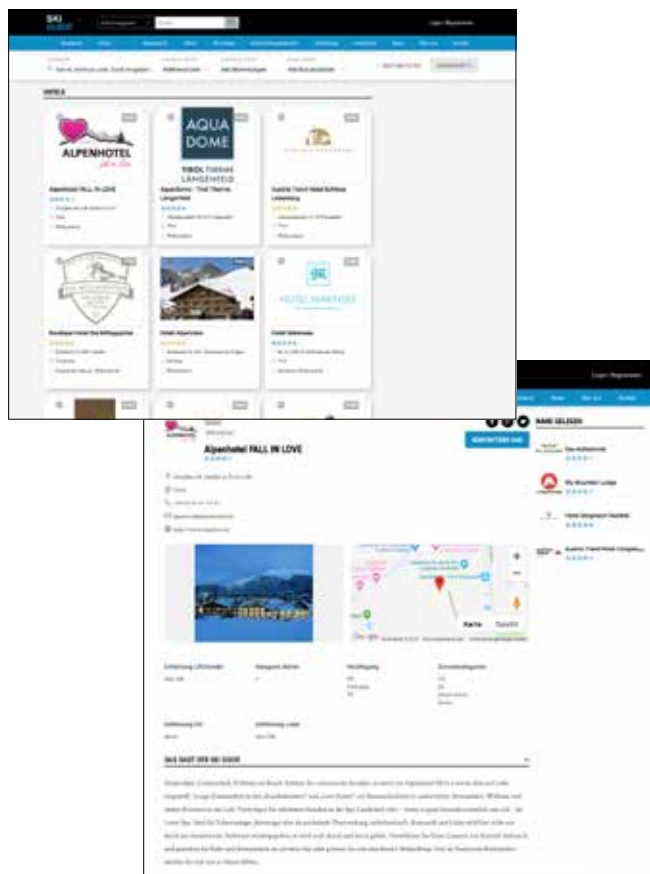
SKI GUIDE

Login Registrieren

HOTELS

ALPENHOTEL fall in love

AQUA DOME

TIROL THERME LÄNGENFELD

HOTEL MARKHOF

Alpenhotel FALL IN LOVE

AquaDome - Tirol Therme Längenfeld

Hotel Alpenrose

Hotel Markhof

Alpenhotel FALL IN LOVE

KONTAKTIEREN SIE

MEHR GELESEN

Karte

Satellit

DAS SAGT DER SKI GUIDE